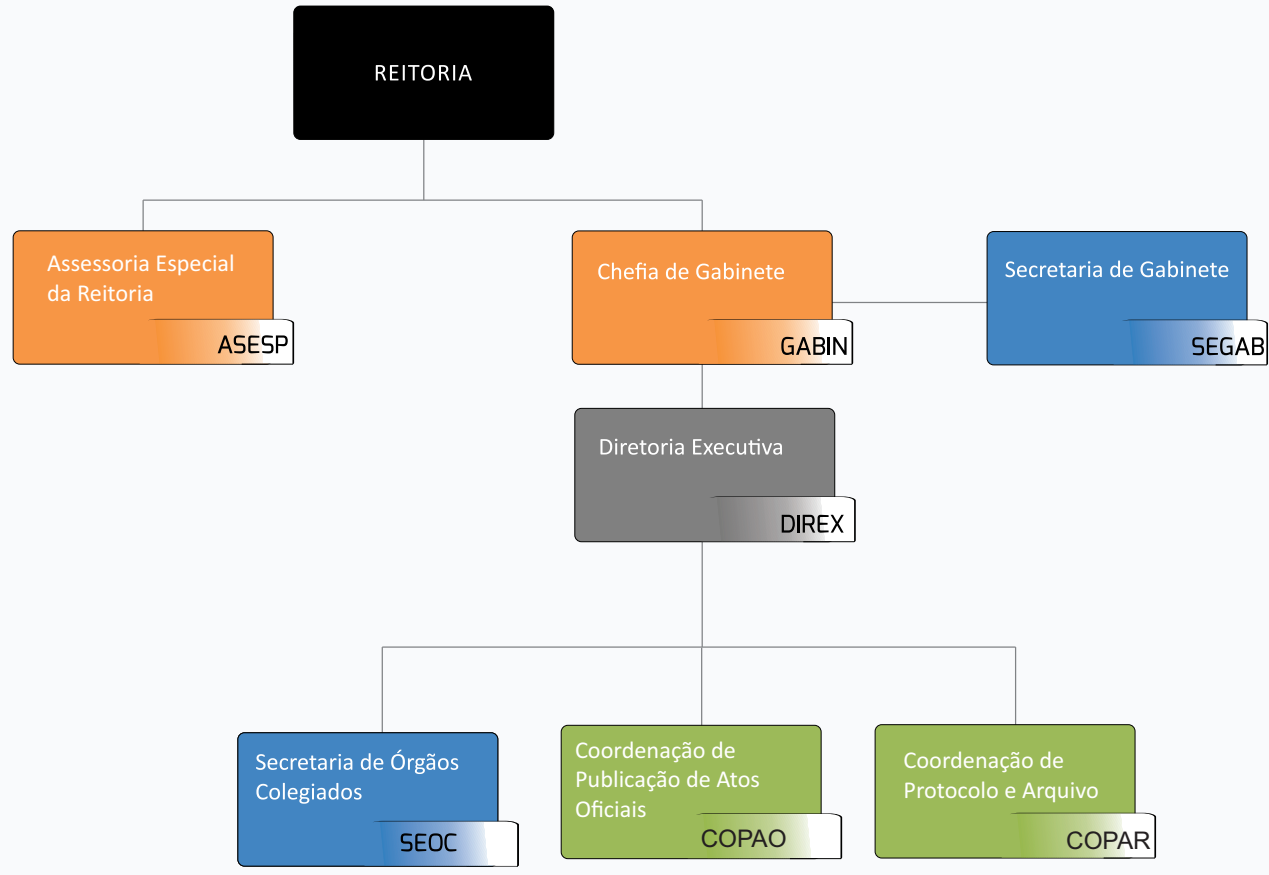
REITORIA

Assessoria Especial da Reitoria
ASESP

Chefia de Gabinete
GABIN

Secretaria de Gabinete
SEGAB

Diretoria Executiva
DIREX

Secretaria de Órgãos Colegiados
SEOC

Coordenação de Publicação de Atos Oficiais
COPAO

Coordenação de Protocolo e Arquivo
COPAR